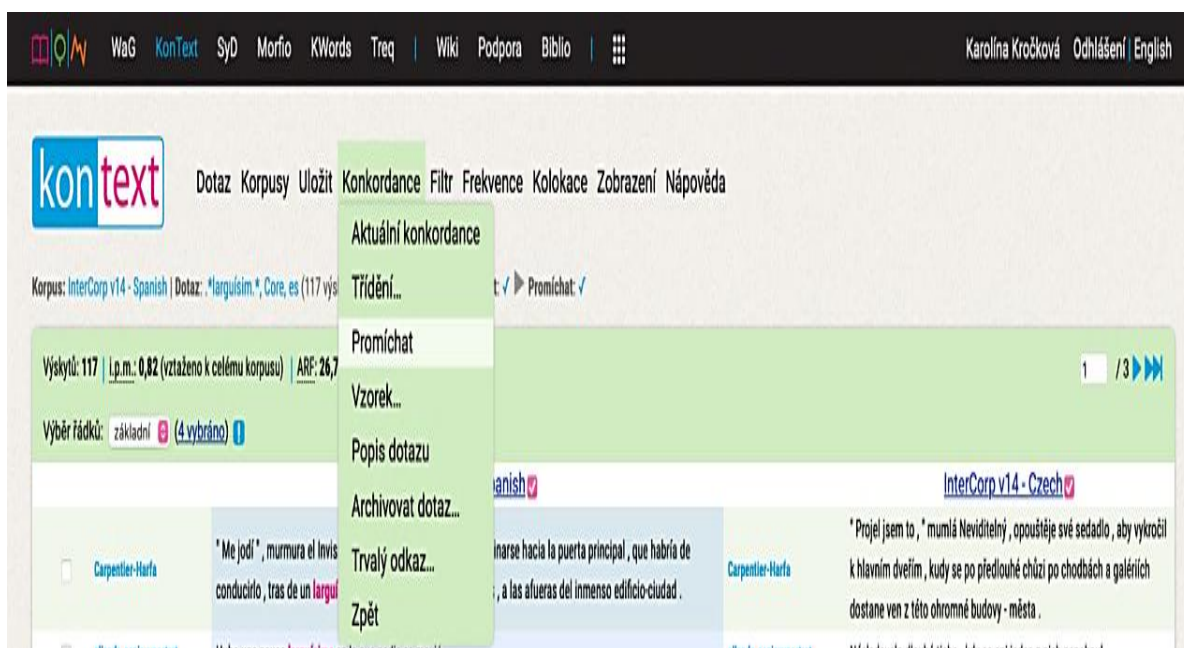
WaG KonText SyD Morfio KWords Treq | Wiki Podpora Biblio |

Karolína Kročková Odhlášení | English

kontext

Dotaz Korpusy Uložit Konkordance Filtr Frekvence Kolokace Zobrazení Nápověda

Aktuální konkordance
Třídění...
Promíchat
Vzorek...
Popis dotazu
Archivovat dotaz...
Trvalý odkaz...
Zpět

Korpus: InterCorp v14 - Spanish | Dotaz: .*larguísim.*, Core, es (117 výs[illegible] t: ✓ Promíchat: ✓

Výskytů: 117 | i.p.m.: 0,82 (vztaženo k celému korpusu) | ARF: 26,7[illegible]

1 / 3

Výběr řádků: základní (4 vybráno)

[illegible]panish

InterCorp v14 - Czech

Carpentier-Harfa

" Me jodí " , murmura el Invis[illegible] inarse hacia la puerta principal , que habría de conducirlo , tras de un largu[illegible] , a las afueras del inmenso edificio-ciudad .

Carpentier-Harfa

" Projel jsem to , " mumlá Neviditelný , opouštěje své sedadlo , aby vykročil k hlavním dveřím , kudy se po předlouhé chůzi po chodbách a galériích dostane ven z této ohromné budovy - města .